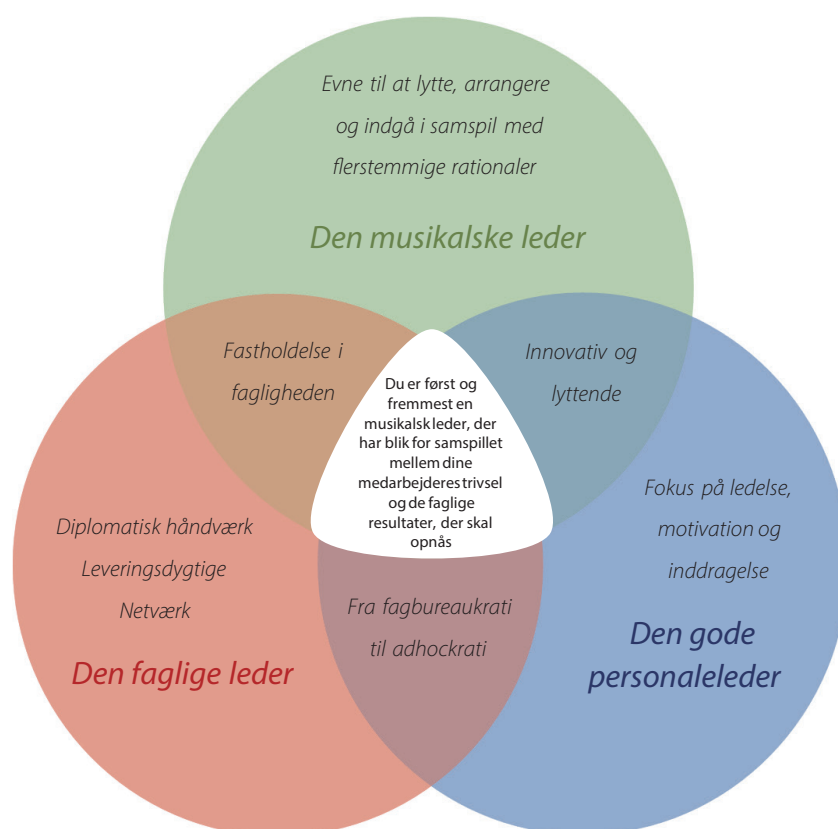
Evne til at lytte, arrangere og indgå i samspil med flerstemmige rationaler

Den musikalske leder

Fastholdelse i fagligheden

Innovativ og lyttende

Du er først og fremmest en musikalsk leder, der har blik for samspillet mellem dine medarbejderes trivsel og de faglige resultater, der skal opnås

Diplomatisk håndværk
Leveringsdygtige
Netværk

Den faglige leder

Fokus på ledelse, motivation og inddragelse

Fra fagbureaukrati til adhockrati

Den gode personaleleder